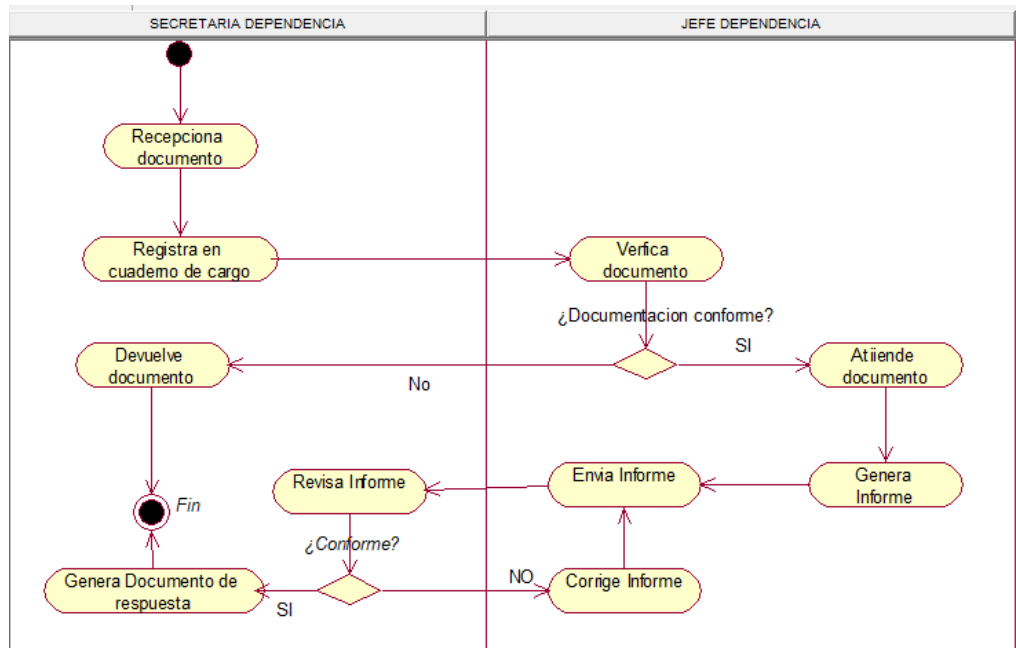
SECRETARIA DEPENDENCIA

JEFE DEPENDENCIA

Recepciona documento

Registra en cuaderno de cargo

Verfica documento

¿Documentacion conforme?

SI

No

Devuelve documento

Atiiende documento

Genera Informe

Envia Informe

Revisa Informe

Fin

¿Conforme?

NO

Corrige Informe

Genera Documento de respuesta

SI